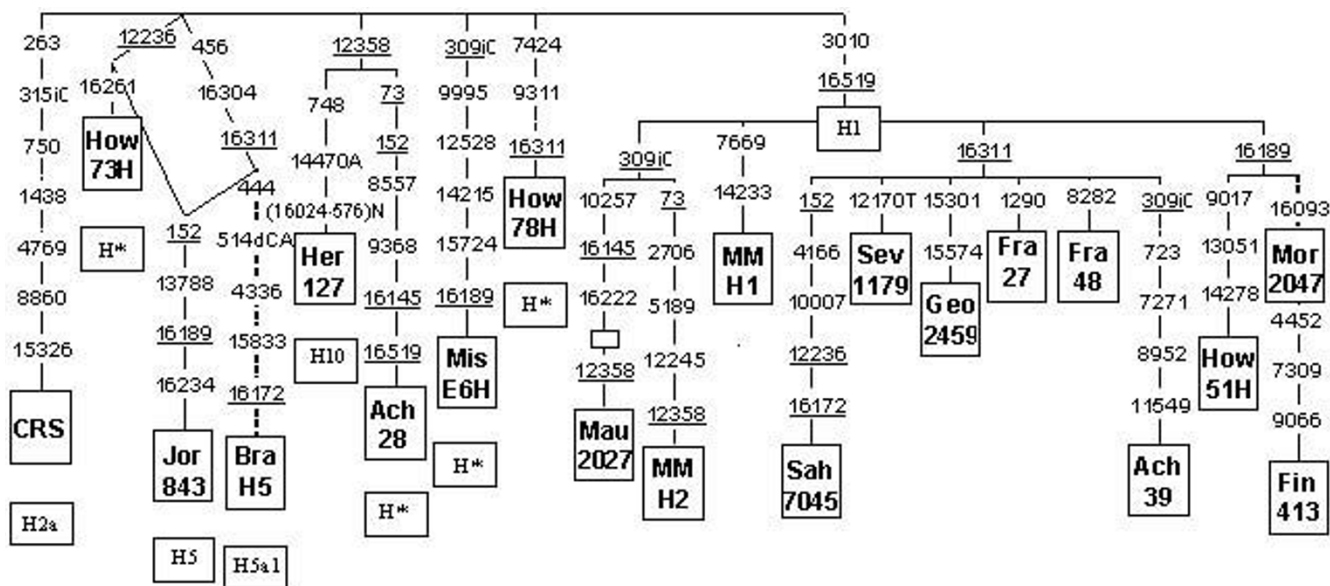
263
315iC
750
1438
4769
8860
15326
CRS
H2a

12236
16261
How 73H
H*

456
16304
16311
444
(16024-576)N
514dCA
4336
15833
16172
Bra H5
H5a1

152
13788
16189
16234
Jor 843
H5

12358
748
14470A
Her 127
H10

73
152
8557
9368
16145
16519
Ach 28
H*

309iC
9995
12528
14215
15724
16189
Mis E6H
H*

7424
9311
16311
How 78H
H*

3010
16519
H1

309iC
10257
16145
16222
12358
Mau 2027

73
2706
5189
12245
12358
MM H2

7669
14233
MM H1

16311
152
4166
10007
12236
16172
Sah 7045

12170T
Sev 1179

15301
15574
Geo 2459

1290
Fra 27

8282
Fra 48

309iC
723
7271
8952
11549
Ach 39

16189
9017
13051
14278
How 51H

16093
Mor 2047
4452
7309
9066
Fin 413